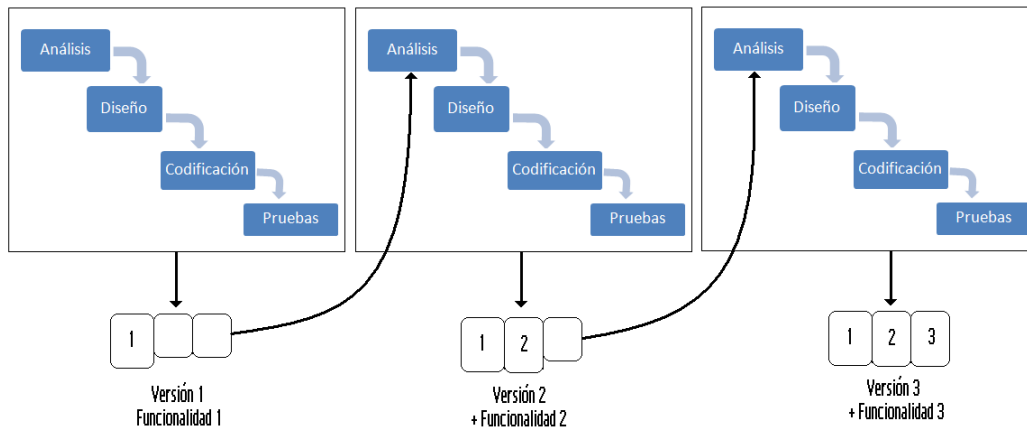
Análisis
Diseño
Codificación
Pruebas

Análisis
Diseño
Codificación
Pruebas

Análisis
Diseño
Codificación
Pruebas

1
Versión 1
Funcionalidad 1

1 2
Versión 2
+ Funcionalidad 2

1 2 3
Versión 3
+ Funcionalidad 3